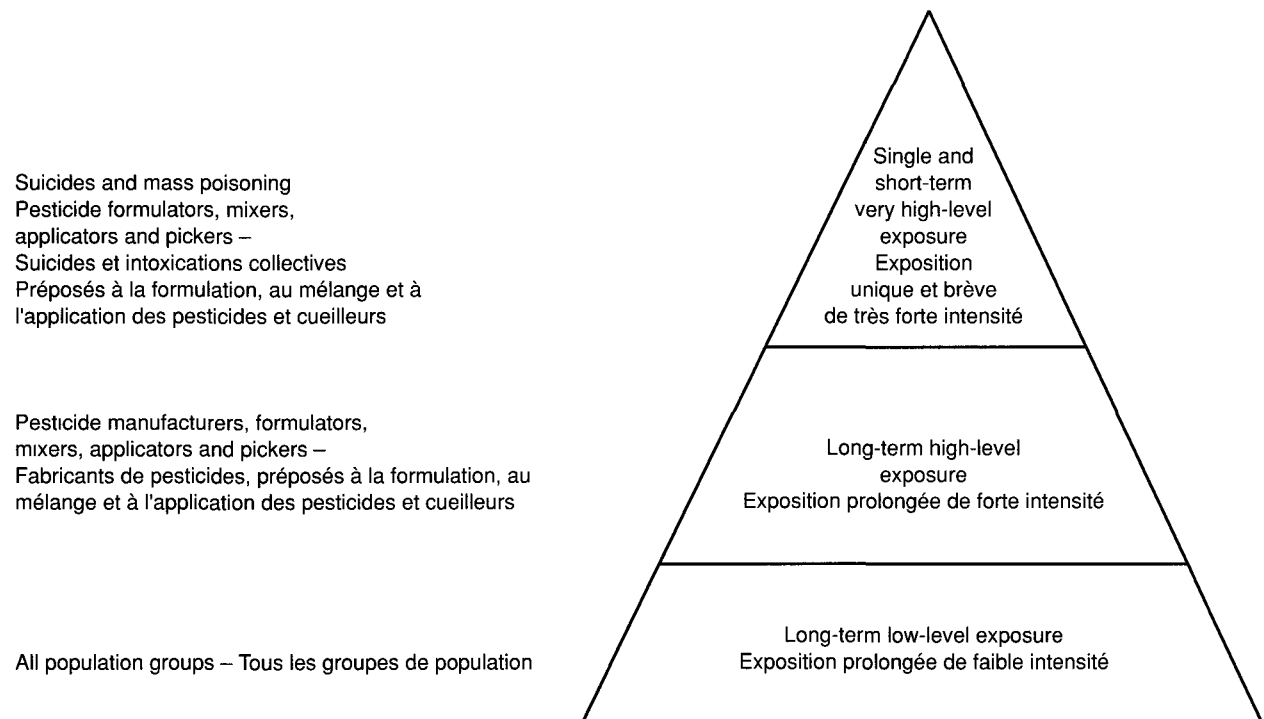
Suicides and mass poisoning
Pesticide formulators, mixers, applicators and pickers –
Suicides et intoxications collectives
Préposés à la formulation, au mélange et à l'application des pesticides et cueilleurs

Single and short-term very high-level exposure
Exposition unique et brève de très forte intensité

Pesticide manufacturers, formulators, mixers, applicators and pickers –
Fabricants de pesticides, préposés à la formulation, au mélange et à l'application des pesticides et cueilleurs

Long-term high-level exposure
Exposition prolongée de forte intensité

All population groups – Tous les groupes de population

Long-term low-level exposure
Exposition prolongée de faible intensité